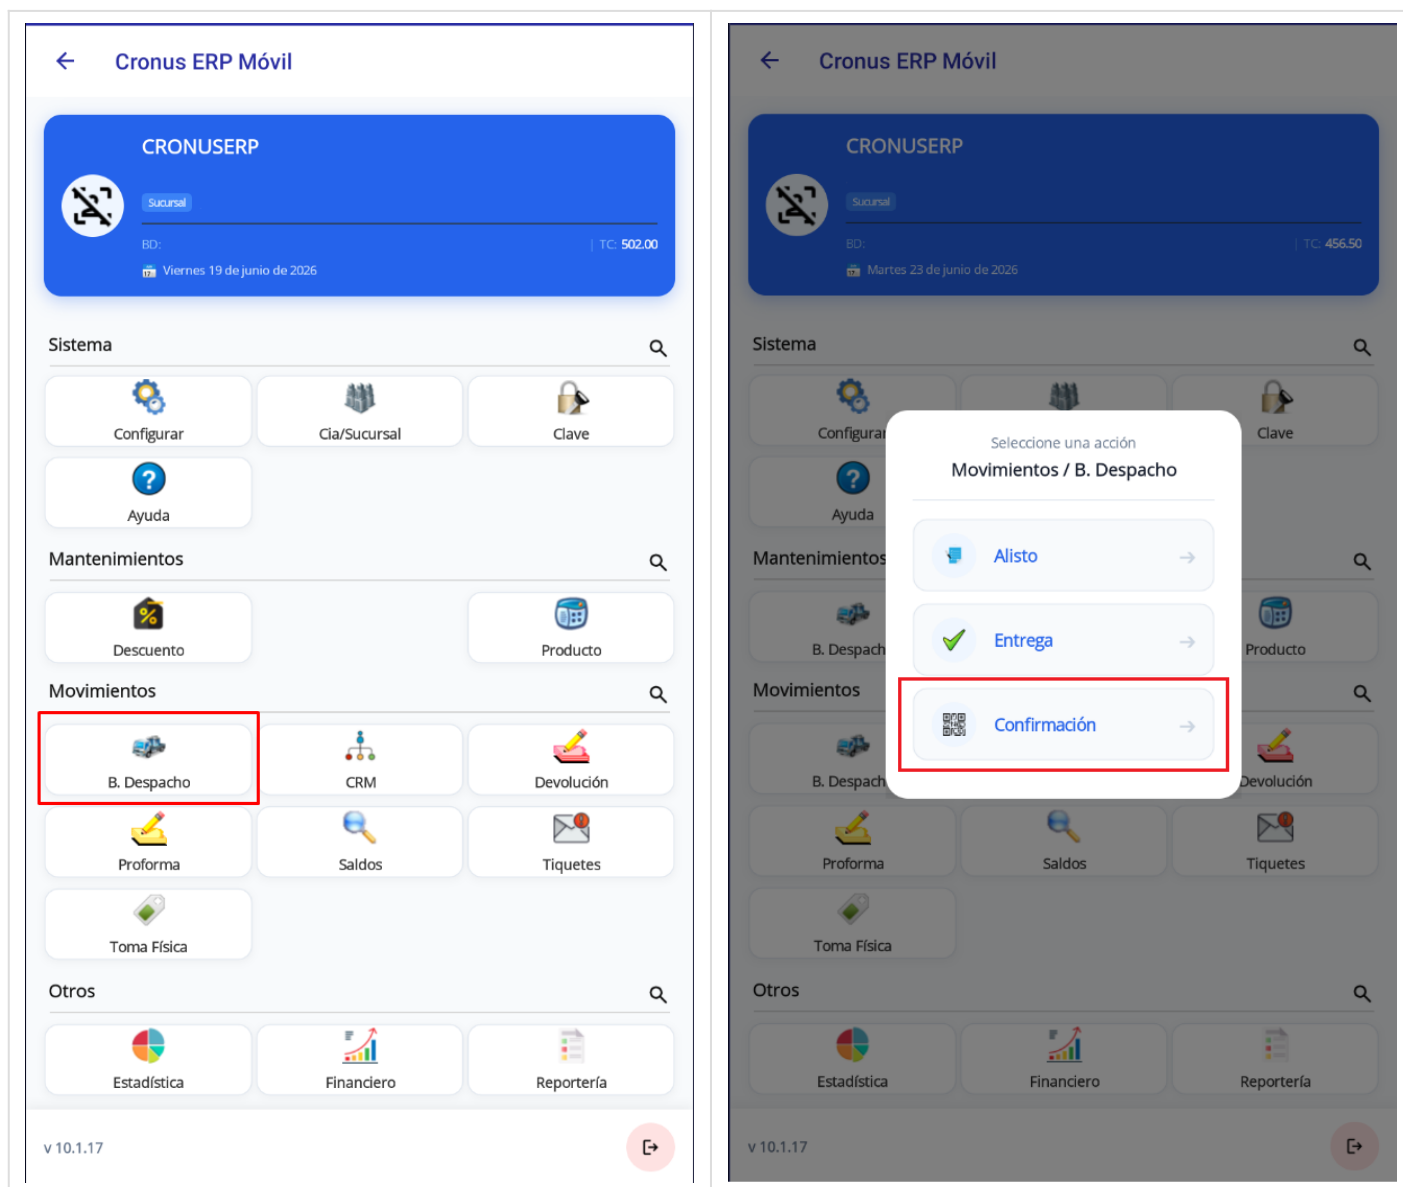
Cronus ERP Móvil

CRONUSERP

Sucursal

BD:

TC: 502.00

Viernes 19 de junio de 2026

Sistema

Configurar

Cia/Sucursal

Clave

Ayuda

Mantenimientos

Descuento

Producto

Movimientos

B. Despacho

CRM

Devolución

Proforma

Saldos

Tiquetes

Toma Física

Otros

Estadística

Financiero

Reportería

v 10.1.17

Cronus ERP Móvil

CRONUSERP

Sucursal

BD:

TC: 456.50

Martes 23 de junio de 2026

Sistema

Configurar

Clave

Ayuda

Mantenimientos

B. Despach

Producto

Movimientos

B. Despach

Devolución

Proforma

Saldos

Tiquetes

Toma Física

Otros

Estadística

Financiero

Reportería

v 10.1.17

Seleccione una acción

Movimientos / B. Despacho

Alisto

Entrega

Confirmación